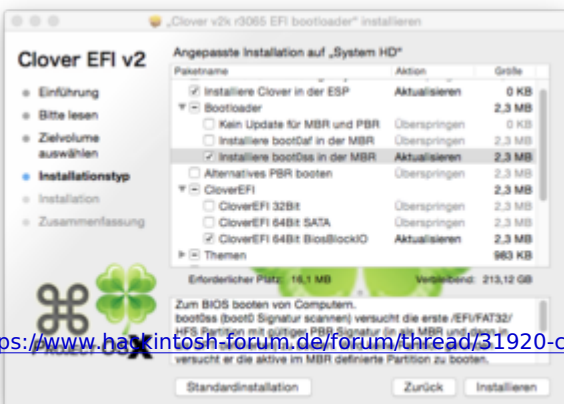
„Clover v2k r3065 EFI bootloader" installieren

Clover EFI v2

Einführung
Bitte lesen
Zielvolume auswählen
Installationstyp
Installation
Zusammenfassung

Angepasste Installation auf „System HD"

| Paketname | Aktion | Größe |
|---|---|---|
| Installiere Clover in der ESP | Aktualisieren | 0 KB |
| Bootloader | | 2,3 MB |
| Kein Update für MBR und PBR | Überspringen | 0 KB |
| Installiere boot0af in der MBR | Überspringen | 2,3 MB |
| Installiere boot0ss in der MBR | Aktualisieren | 2,3 MB |
| Alternatives PBR booten | Überspringen | 2,3 MB |
| CloverEFI | | 2,3 MB |
| CloverEFI 32Bit | Überspringen | 2,3 MB |
| CloverEFI 64Bit SATA | Überspringen | 2,3 MB |
| CloverEFI 64Bit BiosBlockIO | Aktualisieren | 2,3 MB |
| Themen | | 983 KB |

Erforderlicher Platz: 16,1 MB Verbleibend: 213,12 GB

Zum BIOS booten von Computern.
boot0ss (boot0 Signatur scannen) versucht die erste /EFI/FAT32/HFS Partition mit gültiger PBR-Signatur (in der MBR und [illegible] versucht er die aktive im MBR definierte Partition zu booten.

ps://www.hackintosh-forum.de/forum/thread/31920-c

Project OS X

Standardinstallation Zurück Installieren